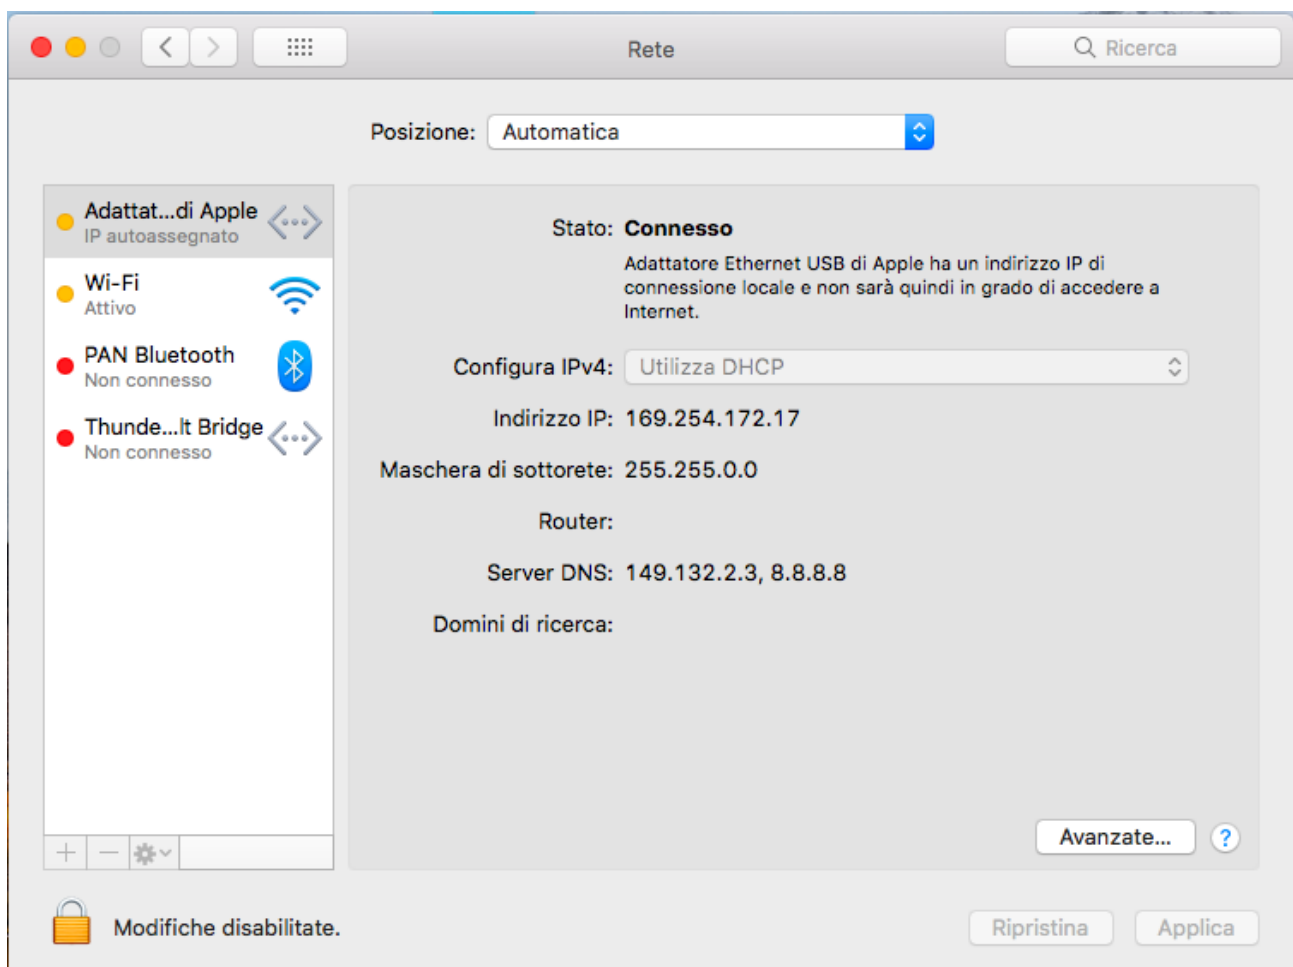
Rete

Ricerca

Posizione: Automatica

Adattat...di Apple
IP autoassegnato

Wi-Fi
Attivo

PAN Bluetooth
Non connesso

Thunde...lt Bridge
Non connesso

+ —

Stato: Connesso

Adattatore Ethernet USB di Apple ha un indirizzo IP di connessione locale e non sarà quindi in grado di accedere a Internet.

Configura IPv4: Utilizza DHCP

Indirizzo IP: 169.254.172.17

Maschera di sottorete: 255.255.0.0

Router:

Server DNS: 149.132.2.3, 8.8.8.8

Domini di ricerca:

Avanzate...

?

Modifiche disabilitate.

Ripristina

Applica